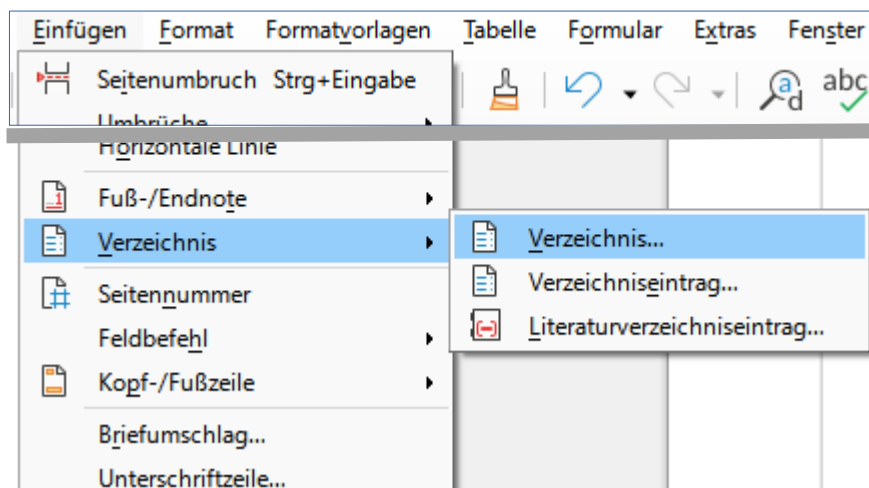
Einfügen Format Formatvorlagen Tabelle Formular Extras Fenster

Seitenumbruch Strg+Eingabe
Umbrüche
Horizontale Linie
Fuß-/Endnote
Verzeichnis
Seitennummer
Feldbefehl
Kopf-/Fußzeile
Briefumschlag...
Unterschriftzeile...

Verzeichnis...
Verzeichniseintrag...
Literaturverzeichniseintrag...

abc